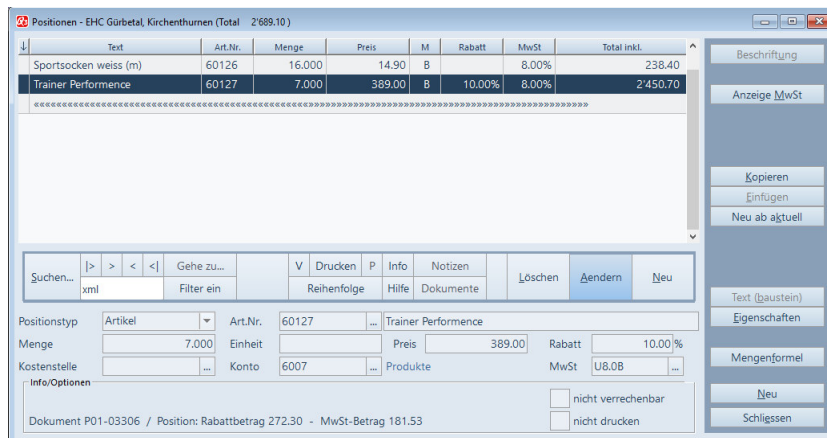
Positionen - EHC Gürbetal, Kirchenthurnen (Total 2'689.10 )

| ↓ | Text | Art.Nr. | Menge | Preis | M | Rabatt | MwSt | Total inkl. |
|---|---|---|---|---|---|---|---|---|
| | Sportsocken weiss (m) | 60126 | 16.000 | 14.90 | B | | 8.00% | 238.40 |
| | Trainer Performence | 60127 | 7.000 | 389.00 | B | 10.00% | 8.00% | 2'450.70 |

«««««««««««««««««««««««««««««««»»»»»»»»»»»»»»»»»»»»»»»»»»»»»»»»»

Suchen... |> > < <| Gehe zu... xml Filter ein V Drucken P Info Notizen Reihenfolge Hilfe Dokumente Löschen Aendern Neu

Positionstyp Artikel Art.Nr. 60127 ... Trainer Performence
Menge 7.000 Einheit Preis 389.00 Rabatt 10.00 %
Kostenstelle ... Konto 6007 ... Produkte MwSt U8.0B ...
Info/Optionen
nicht verrechenbar
Dokument P01-03306 / Position: Rabattbetrag 272.30 - MwSt-Betrag 181.53
nicht drucken

Beschriftung
Anzeige MwSt
Kopieren
Einfügen
Neu ab aktuell
Text (baustein)
Eigenschaften
Mengenformel
Neu
Schliessen